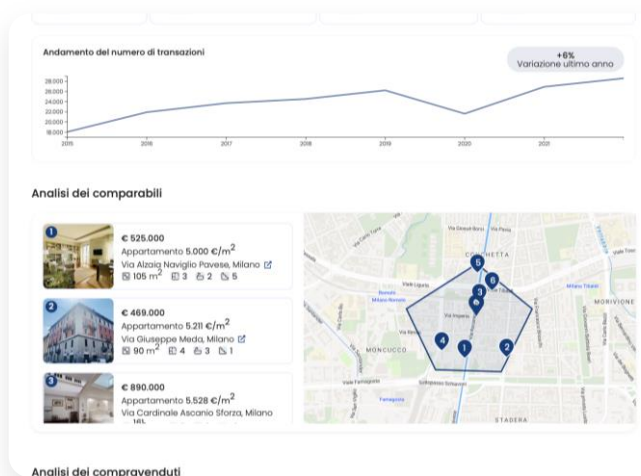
Andamento del numero di transazioni

+6%
Variazione ultimo anno

28.000
26.000
24.000
22.000
20.000
18.000
2015 2016 2017 2018 2019 2020 2021

Analisi dei comparabili

1
€ 525.000
Appartamento 5.000 €/m$^2$
Via Alzaia Naviglio Pavese, Milano
105 m$^2$ 3 2 5

2
€ 469.000
Appartamento 5.211 €/m$^2$
Via Giuseppe Meda, Milano
90 m$^2$ 4 3 1

3
€ 890.000
Appartamento 5.528 €/m$^2$
Via Cardinale Ascanio Sforza, Milano
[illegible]

CORVETTA
MORIVIONE
MONCUCCO
STADERA

5
3
6
4
1
2

Analisi dei compravenduti